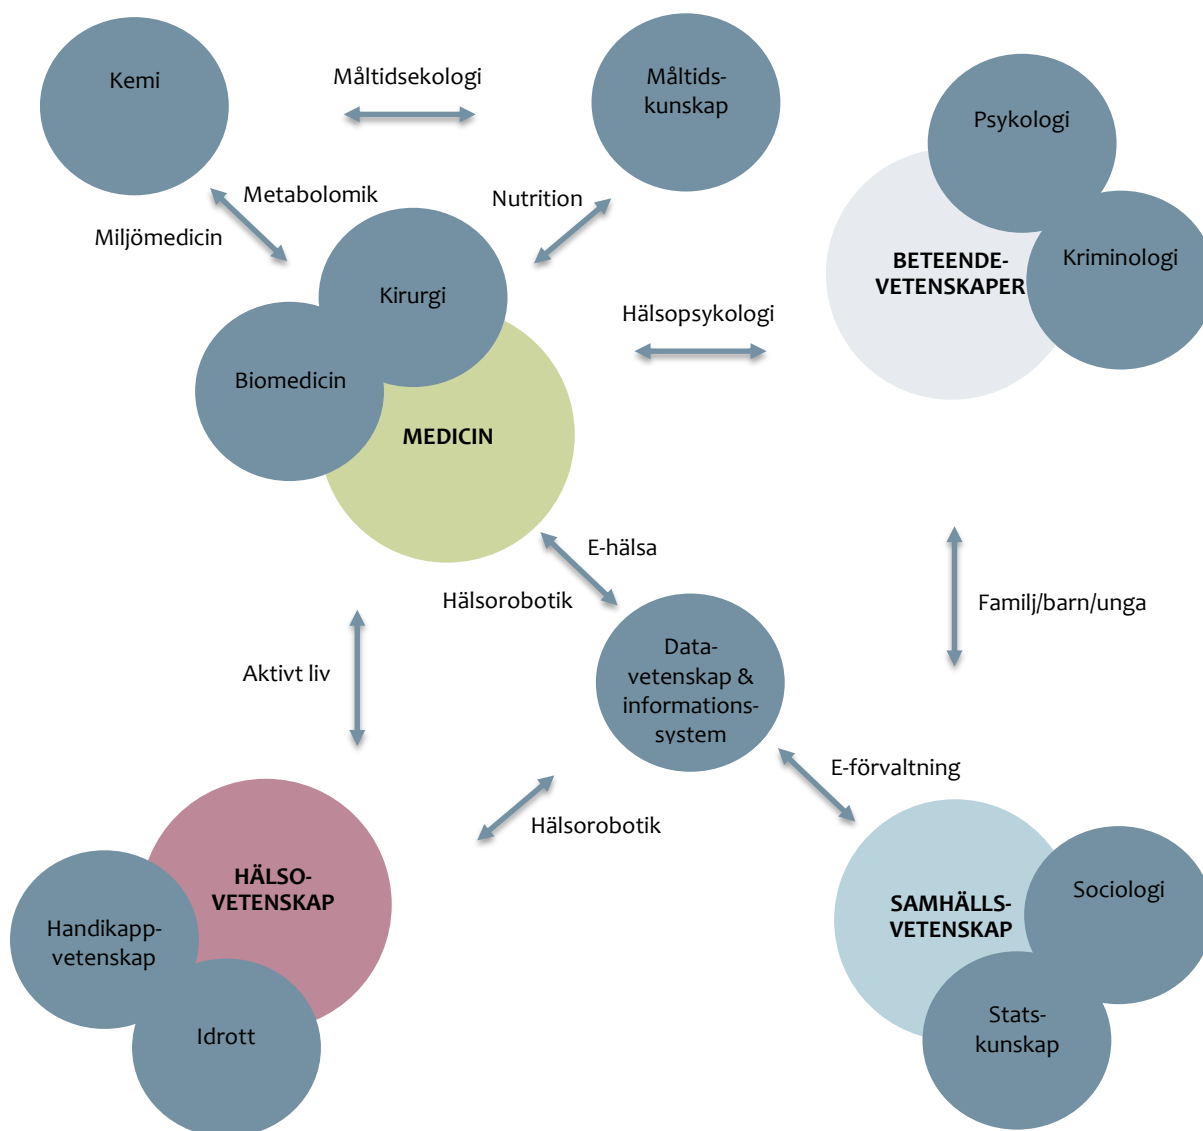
Kemi

Måltidsekologi

Måltids-kunskap

Psykologi

Metabolomik

Miljömedicin

Nutrition

Kirurgi

BETEENDE-VETENSKAPER

Kriminologi

Hälsopsykologi

Biomedicin

MEDICIN

E-hälsa

Hälsorobotik

Familj/barn/unga

Aktivt liv

Data-vetenskap & informations-system

E-förvaltning

Hälsorobotik

HÄLSO-VETENSKAP

Handikapp-vetenskap

Idrott

SAMHÄLLS-VETENSKAP

Sociologi

Stats-kunskap